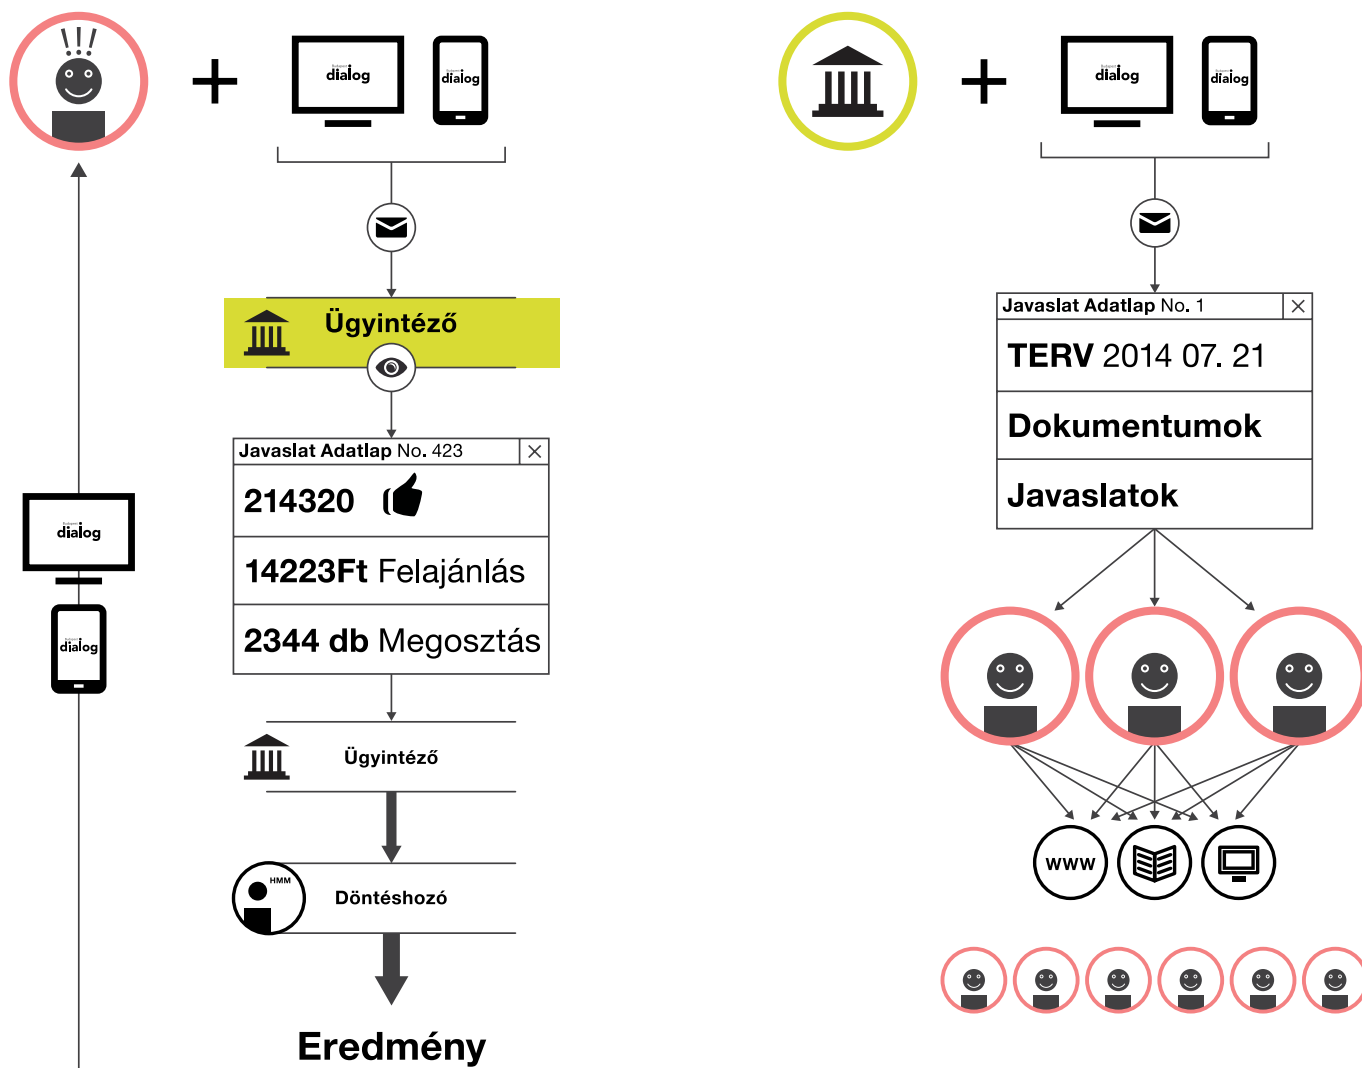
!!!

+

dialog dialog

Ügyintéző

Javaslat Adatlap No. 423

214320

14223Ft Felajánlás

2344 db Megosztás

Ügyintéző

HMM

Döntéshozó

Eredmény

dialog

dialog

+

dialog dialog

Javaslat Adatlap No. 1

TERV 2014 07. 21

Dokumentumok

Javaslatok

www